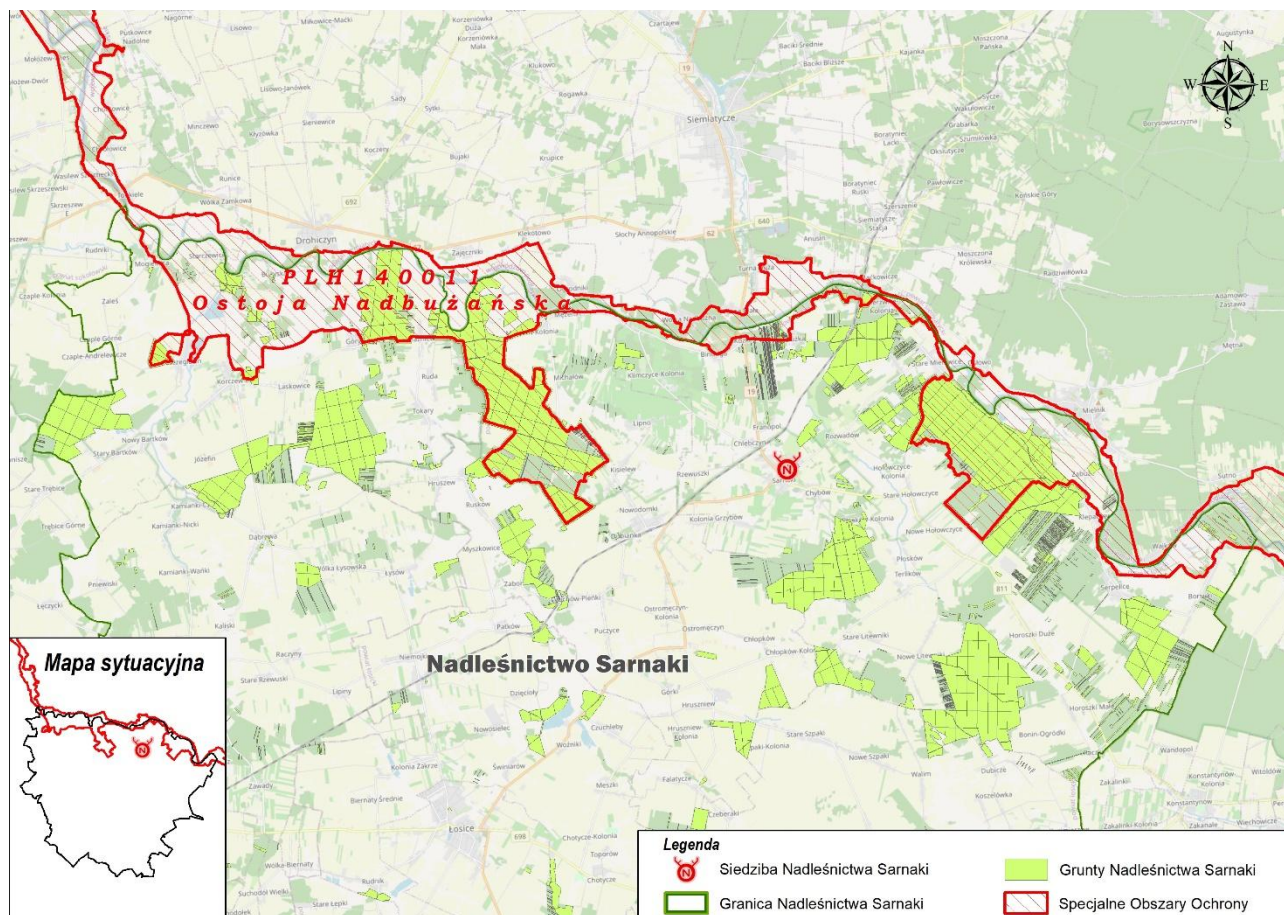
PLH140011
Ostoja Nadbużańska

Nadleśnictwo Sarnaki

Mapa sytuacyjna

N
W E
S

Drohiczyn
Siemiatycze
Łosice

Legenda
Siedziba Nadleśnictwa Sarnaki
Granica Nadleśnictwa Sarnaki
Grunty Nadleśnictwa Sarnaki
Specjalne Obszary Ochrony